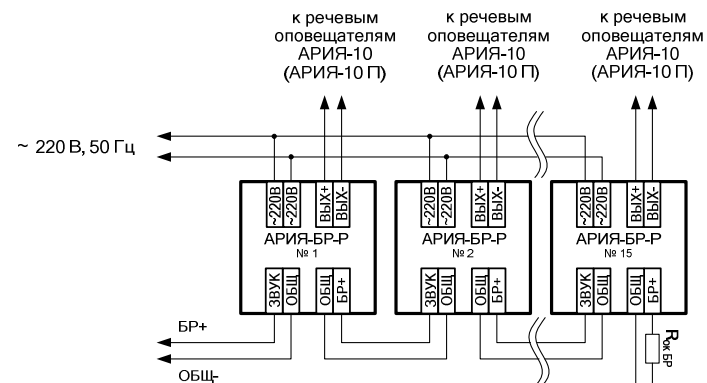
к речевым оповещателям АРИЯ-10 (АРИЯ-10 П)

к речевым оповещателям АРИЯ-10 (АРИЯ-10 П)

к речевым оповещателям АРИЯ-10 (АРИЯ-10 П)

~ 220 В, 50 Гц

~220В ~220В ВЫХ+ ВЫХ-
АРИЯ-БР-Р
№ 1
ЗВУК ОБЩ ОБЩ БР+

~220В ~220В ВЫХ+ ВЫХ-
АРИЯ-БР-Р
№ 2
ЗВУК ОБЩ ОБЩ БР+

~220В ~220В ВЫХ+ ВЫХ-
АРИЯ-БР-Р
№ 15
ЗВУК ОБЩ ОБЩ БР+

$R_{ок\ БР}$

БР+

ОБЩ-